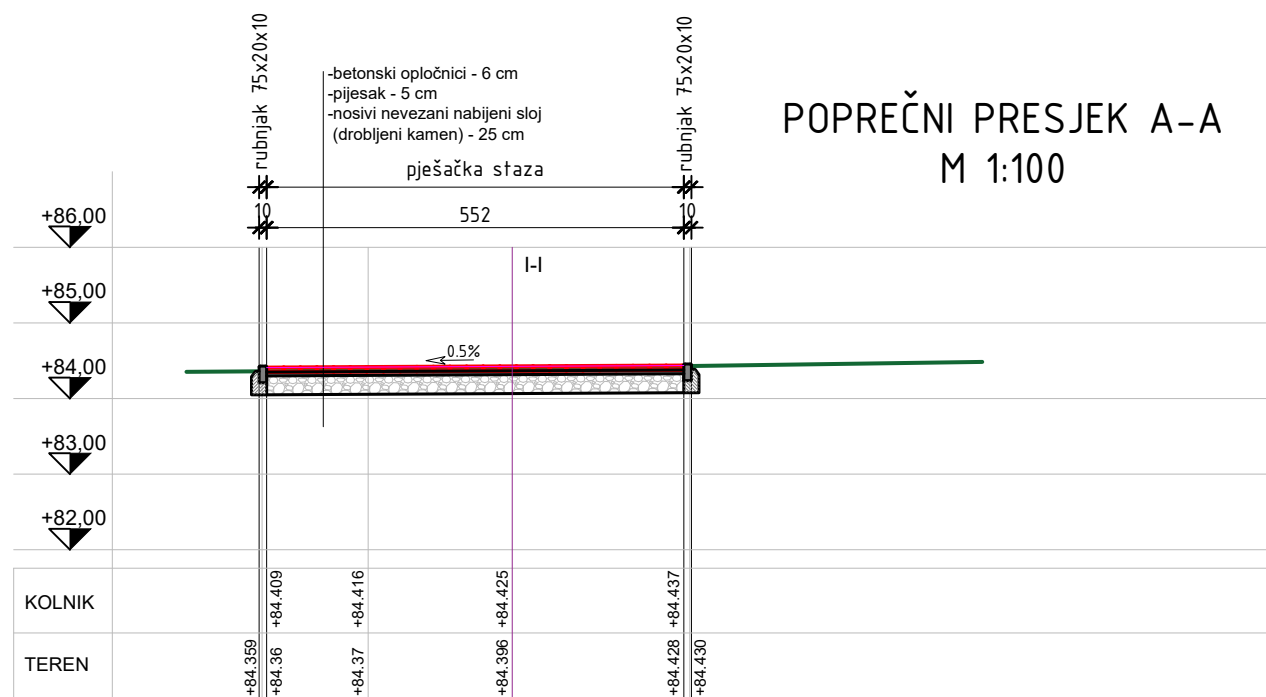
rubnjak 75x20x10

-betonski opločnici - 6 cm
-pijesak - 5 cm
-nosivi nevezani nabijeni sloj
(drobljeni kamen) - 25 cm

rubnjak 75x20x10

POPREČNI PRESJEK A-A
M 1:100

pješačka staza

10
552
10

+86,00

I-I

+85,00

0.5%

+84,00

+83,00

+82,00

| KOLNIK | | +84.409 | +84.416 | +84.425 | +84.437 | |
|---|---|---|---|---|---|---|
| TEREN | +84.359 | +84.36 | +84.37 | +84.396 | +84.428 | +84.430 |